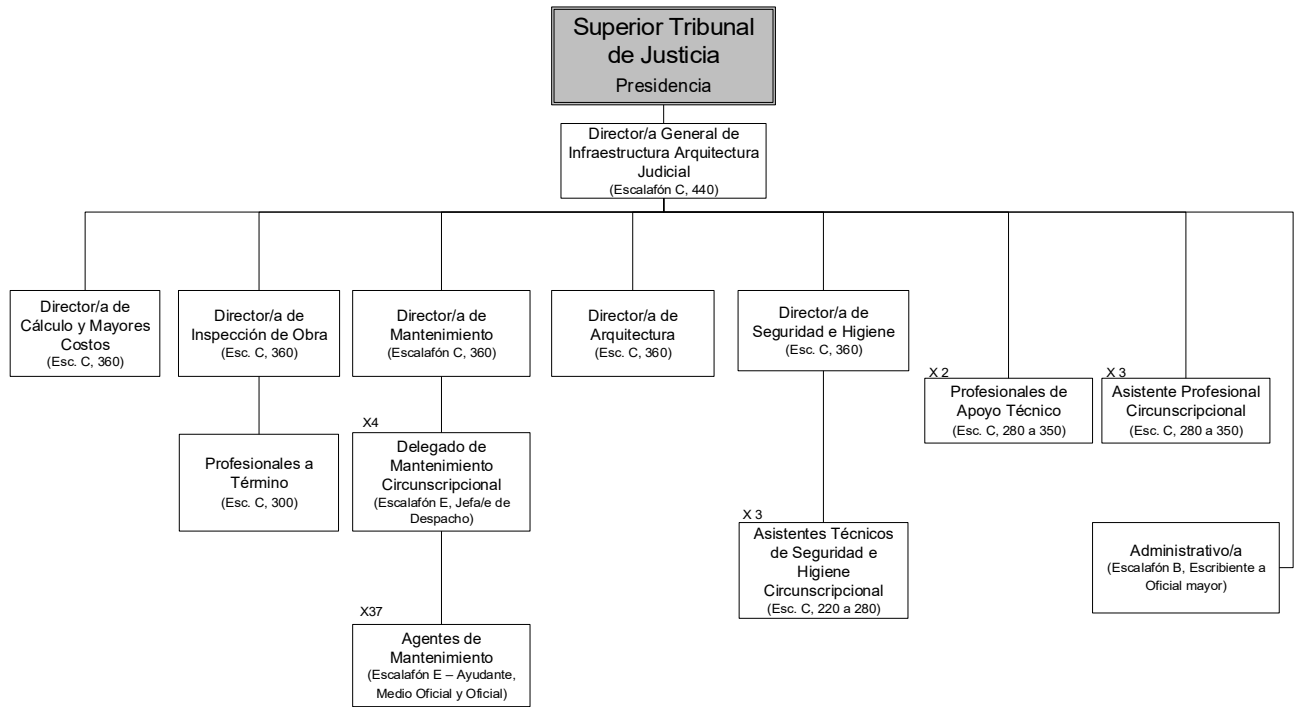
Superior Tribunal de Justicia
Presidencia

Director/a General de Infraestructura Arquitectura Judicial
(Escalafón C, 440)

Director/a de Cálculo y Mayores Costos
(Esc. C, 360)

Director/a de Inspección de Obra
(Esc. C, 360)

Profesionales a Término
(Esc. C, 300)

Director/a de Mantenimiento
(Escalafón C, 360)

X4
Delegado de Mantenimiento Circunscripcional
(Escalafón E, Jefa/e de Despacho)

X37
Agentes de Mantenimiento
(Escalafón E – Ayudante, Medio Oficial y Oficial)

Director/a de Arquitectura
(Esc. C, 360)

Director/a de Seguridad e Higiene
(Esc. C, 360)

X 3
Asistentes Técnicos de Seguridad e Higiene Circunscripcional
(Esc. C, 220 a 280)

X 2
Profesionales de Apoyo Técnico
(Esc. C, 280 a 350)

X 3
Asistente Profesional Circunscripcional
(Esc. C, 280 a 350)

Administrativo/a
(Escalafón B, Escribiente a Oficial mayor)